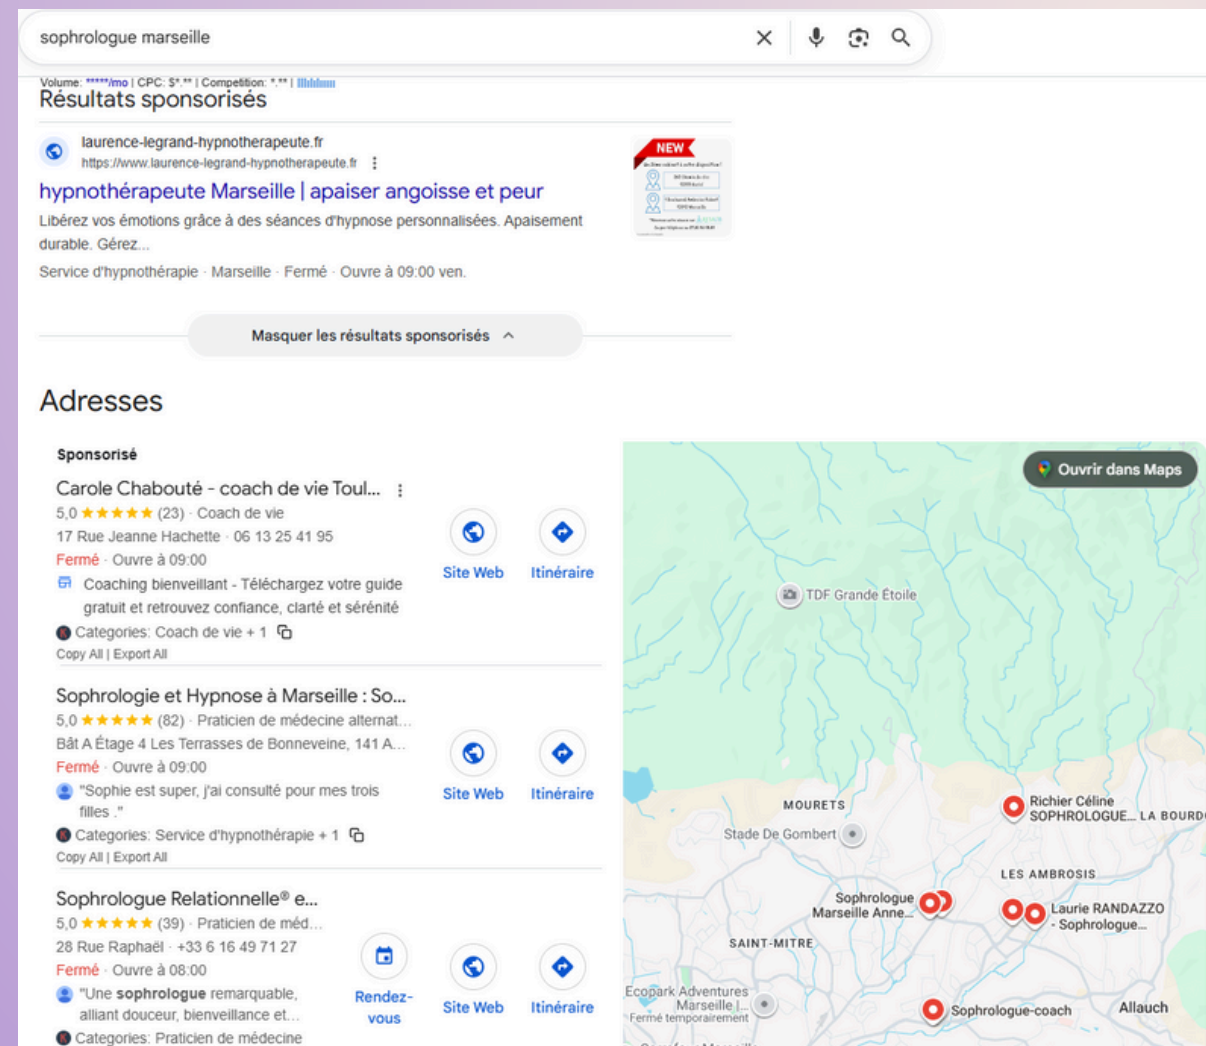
sophrologue marseille

Volume: *****/mo | CPC: $*.** | Competition: *.** |

Résultats sponsorisés

laurence-legrand-hypnotherapeute.fr
https://www.laurence-legrand-hypnotherapeute.fr

hypnothérapeute Marseille | apaiser angoisse et peur

Libérez vos émotions grâce à des séances d'hypnose personnalisées. Apaisement durable. Gérez...

Service d'hypnothérapie · Marseille · Fermé · Ouvre à 09:00 ven.

NEW

Masquer les résultats sponsorisés

Adresses

Sponsorisé

Carole Chabouté - coach de vie Toul...
5,0 ★★★★★ (23) · Coach de vie
17 Rue Jeanne Hachette · 06 13 25 41 95
Fermé · Ouvre à 09:00
Coaching bienveillant - Téléchargez votre guide gratuit et retrouvez confiance, clarté et sérénité
Categories: Coach de vie + 1
Copy All | Export All

Site Web
Itinéraire

Sophrologie et Hypnose à Marseille : So...
5,0 ★★★★★ (82) · Praticien de médecine alternat...
Bât A Étage 4 Les Terrasses de Bonneveine, 141 A...
Fermé · Ouvre à 09:00
"Sophie est super, j'ai consulté pour mes trois filles ."
Categories: Service d'hypnothérapie + 1
Copy All | Export All

Site Web
Itinéraire

Sophrologue Relationnelle® e...
5,0 ★★★★★ (39) · Praticien de méd...
28 Rue Raphaël · +33 6 16 49 71 27
Fermé · Ouvre à 08:00
"Une sophrologue remarquable, alliant douceur, bienveillance et...
Categories: Praticien de médecine

Rendez-vous
Site Web
Itinéraire

Ouvrir dans Maps
TDF Grande Étoile
MOURETS
Stade De Gombert
Richier Céline SOPHROLOGUE... LA BOURD
LES AMBROSIS
Sophrologue Marseille Anne...
Laurie RANDAZZO - Sophrologue...
SAINT-MITRE
Ecopark Adventures Marseille |... Fermé temporairement
Sophrologue-coach
Allauch